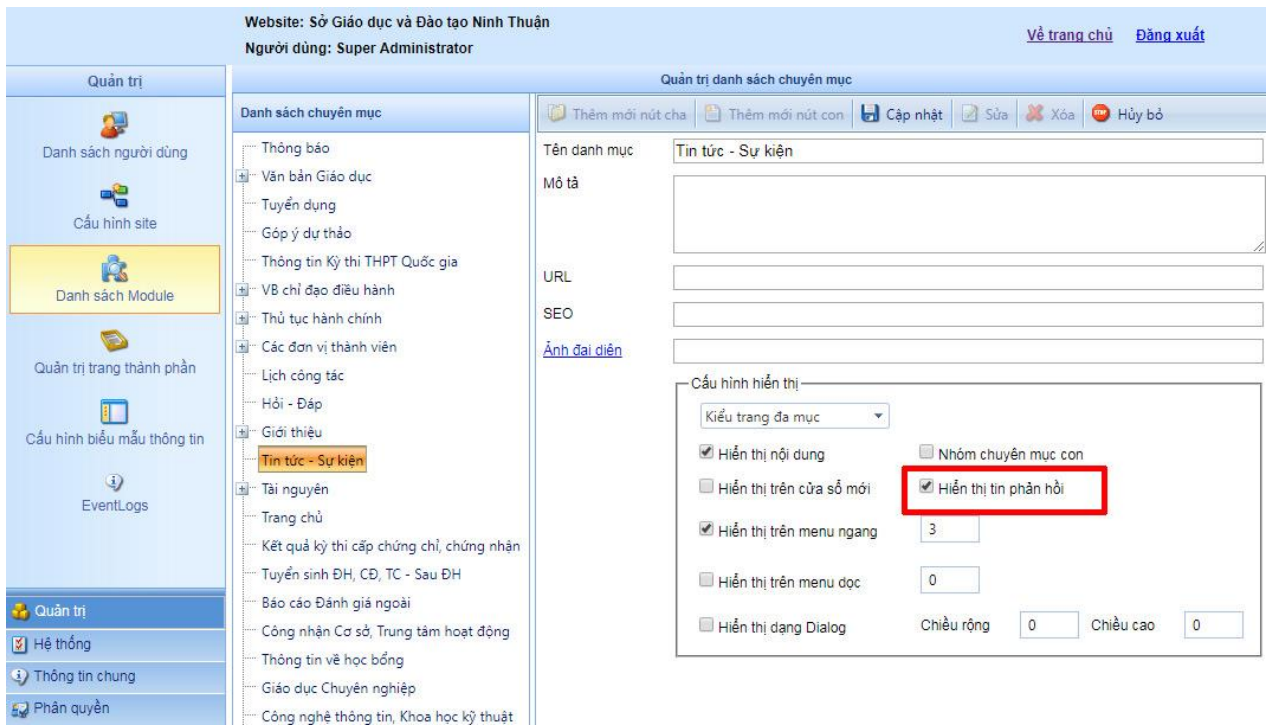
Website: Sở Giáo dục và Đào tạo Ninh Thuận
Người dùng: Super Administrator

Về trang chủ Đăng xuất

Quản trị

Danh sách người dùng

Cấu hình site

Danh sách Module

Quản trị trang thành phần

Cấu hình biểu mẫu thông tin

EventLogs

Quản trị
Hệ thống
Thông tin chung
Phân quyền

Quản trị danh sách chuyên mục

Danh sách chuyên mục

Thông báo
Văn bản Giáo dục
Tuyển dụng
Góp ý dự thảo
Thông tin Kỳ thi THPT Quốc gia
VB chỉ đạo điều hành
Thủ tục hành chính
Các đơn vị thành viên
Lịch công tác
Hỏi - Đáp
Giới thiệu
Tin tức - Sự kiện
Tài nguyên
Trang chủ
Kết quả kỳ thi cấp chứng chỉ, chứng nhận
Tuyển sinh ĐH, CĐ, TC - Sau ĐH
Báo cáo Đánh giá ngoài
Công nhận Cơ sở, Trung tâm hoạt động
Thông tin về học bổng
Giáo dục Chuyên nghiệp
Công nghệ thông tin, Khoa học kỹ thuật

Thêm mới nút cha | Thêm mới nút con | Cập nhật | Sửa | Xóa | Hủy bỏ

Tên danh mục: Tin tức - Sự kiện
Mô tả
URL
SEO
Ảnh đại diện

Cấu hình hiển thị
Kiểu trang đa mục
Hiển thị nội dung
Nhóm chuyên mục con
Hiển thị trên cửa sổ mới
Hiển thị tin phản hồi
Hiển thị trên menu ngang 3
Hiển thị trên menu dọc 0
Hiển thị dạng Dialog Chiều rộng 0 Chiều cao 0